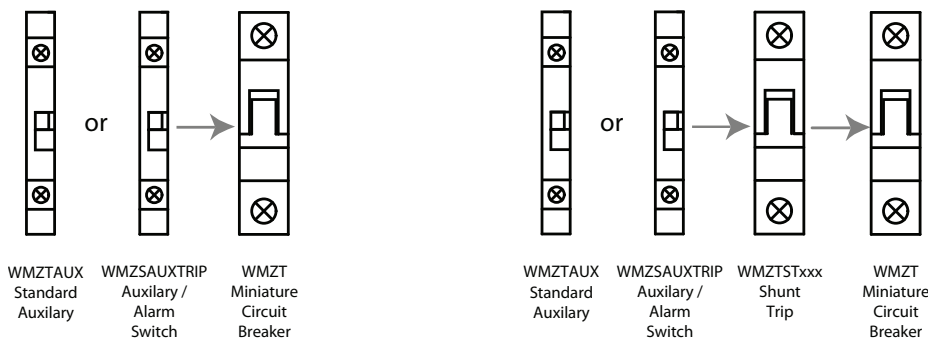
or

WMZTAUX
Standard
Auxilary

WMZSAUXTRIP
Auxilary /
Alarm
Switch

WMZT
Miniature
Circuit
Breaker

or

WMZTAUX
Standard
Auxilary

WMZSAUXTRIP
Auxilary /
Alarm
Switch

WMZTSTxxx
Shunt
Trip

WMZT
Miniature
Circuit
Breaker